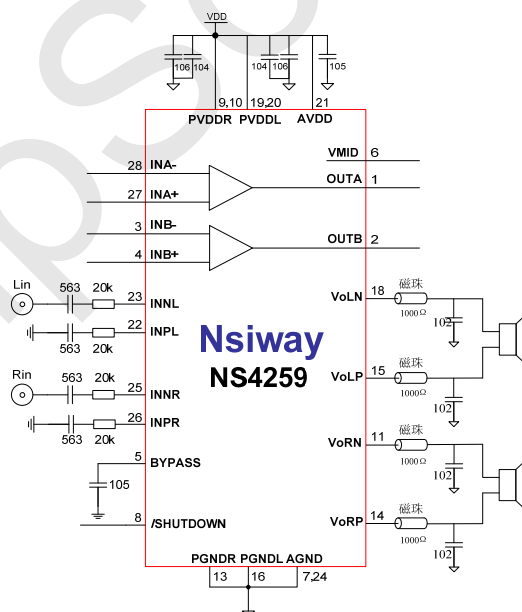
VDD

106 104

104 106

105

9,10 19,20 21

PVDDR PVDDL AVDD

28 INA-

27 INA+

3 INB-

4 INB+

VMID 6

OUTA 1

OUTB 2

Lin 563 20k 23 INNL

563 20k 22 INPL

Rin 563 20k 25 INNR

563 20k 26 INPR

5 BYPASS

105

8 /SHUTDOWN

Nsiway

NS4259

VoLN 18

VoLP 15

VoRN 11

VoRP 14

磁珠 1000Ω

102

磁珠 1000Ω

102

磁珠 1000Ω

102

磁珠 1000Ω

PGNDR PGNDL AGND

13 16 7,24